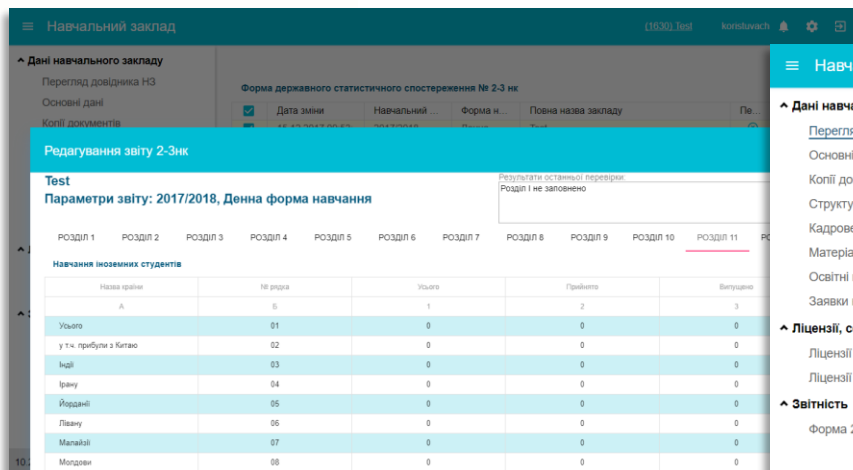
≡ Навчальний заклад

(1630) Test korisluvach

^ Дані навчального закладу

Перегляд довідника НЗ

Основні дані

Копії документів

Форма державного статистичного спостереження № 2-3 нк

| | Дата зміни | Навчальний ... | Форма н... | Повна назва закладу | Пе... |
|---|---|---|---|---|---|
| | 15.12.2017 09:53 | 2017/2018 | Денна | Test | |

Редагування звіту 2-3нк

Test

Параметри звіту: 2017/2018, Денна форма навчання

Результати останньої перевірки:
Розділ І не заповнено

РОЗДІЛ 1 РОЗДІЛ 2 РОЗДІЛ 3 РОЗДІЛ 4 РОЗДІЛ 5 РОЗДІЛ 6 РОЗДІЛ 7 РОЗДІЛ 8 РОЗДІЛ 9 РОЗДІЛ 10 РОЗДІЛ 11 Р

Навчання іноземних студентів

| Назва країни | № рядка | Усього | Прийнято | Випущено |
|---|---|---|---|---|
| А | Б | 1 | 2 | 3 |
| Усього | 01 | 0 | 0 | 0 |
| у т.ч. прибули з Китаю | 02 | 0 | 0 | 0 |
| Індії | 03 | 0 | 0 | 0 |
| Ірану | 04 | 0 | 0 | 0 |
| Йорданії | 05 | 0 | 0 | 0 |
| Лівану | 06 | 0 | 0 | 0 |
| Малайзії | 07 | 0 | 0 | 0 |
| Молдови | 08 | 0 | 0 | 0 |

≡ Навч

^ Дані навча

Перегля

Основні

Копії до

Структу

Кадрове

Матеріа

Освітні

Заявки

^ Ліцензії, с

Ліцензії

Ліцензії

^ Звітність

Форма 2